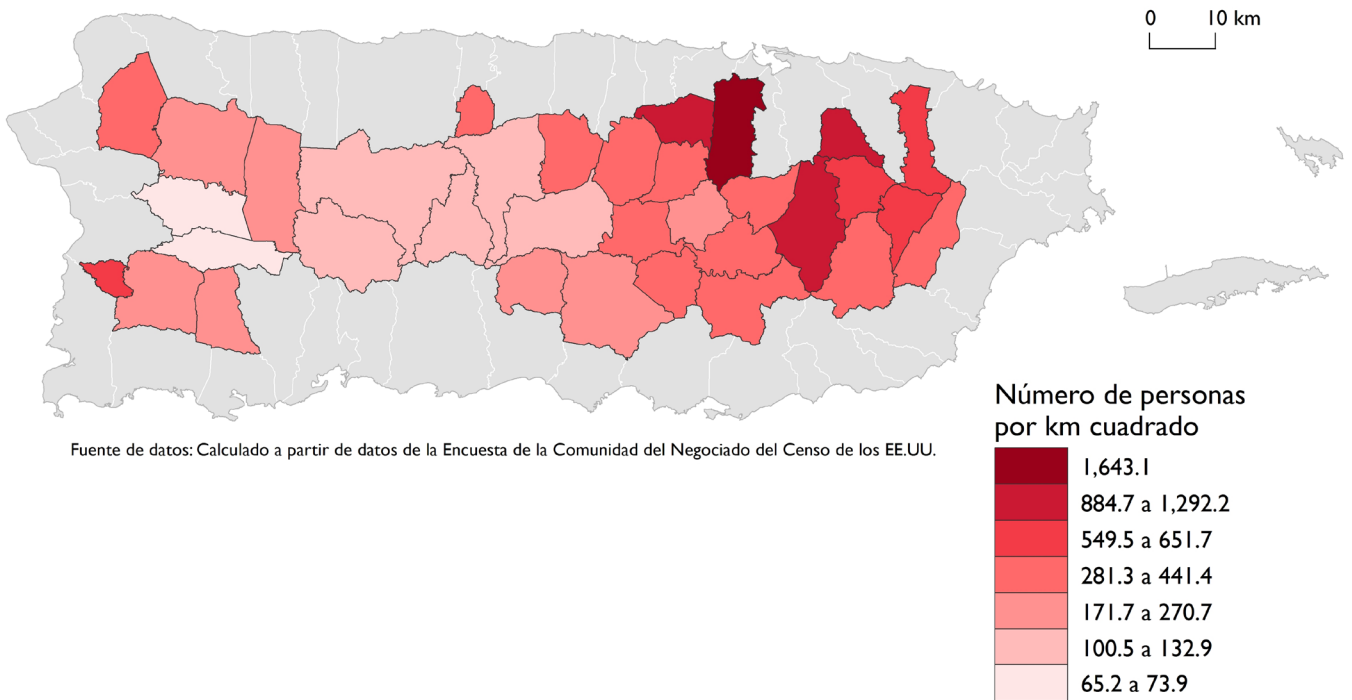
0 10 km

Número de personas por km cuadrado

1,643.1

884.7 a 1,292.2

549.5 a 651.7

281.3 a 441.4

171.7 a 270.7

100.5 a 132.9

65.2 a 73.9

Fuente de datos: Calculado a partir de datos de la Encuesta de la Comunidad del Negociado del Censo de los EE.UU.